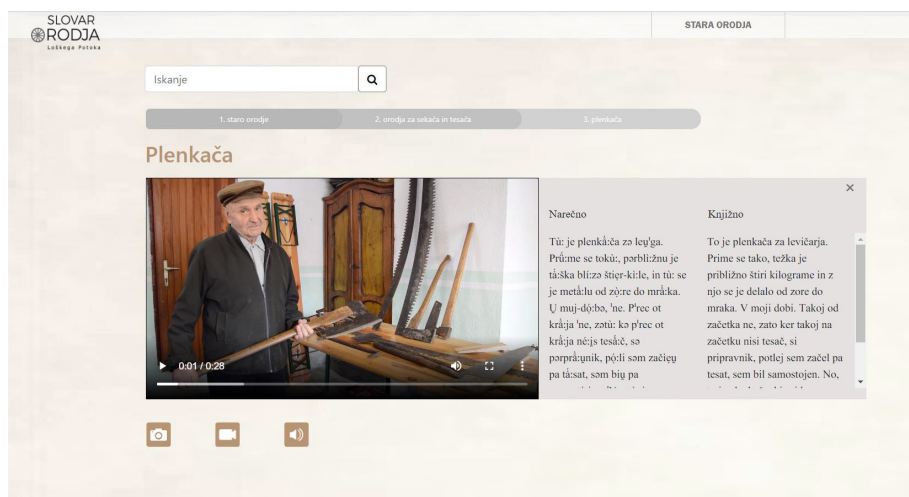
SLOVAR
ORODJA
Loškega Potoka

STARA ORODJA

Iskanje

1. staro orodje
2. orodja za sekača in tesača
3. plenkača

Plenkača

0:01 / 0:28

Narečno

Tù: je plenkâ:ča zə leụ'ga. Prû:me se tokú:, pərbli:žnu je tâ:ška bli:zə štịer-ki:le, in tù: se je metâ:lu od zò:re do mrâ:ka. Ụ muj-dộ:bə, 'ne. P'rec ot krâ:ja 'ne, zətù: kə p'rec ot krâ:ja né:js tesâ:č, sə pərprâ:ụnik, pó:li səm začịeụ pa tâ:sat, səm biụ pa

Knjižno

To je plenkača za levičarja. Prime se tako, težka je približno štiri kilograme in z njo se je delalo od zore do mraka. V moji dobi. Takoj od začetka ne, zato ker takoj na začetku nisi tesač, si pripravnik, potlej sem začel pa tesat, sem bil samostojen. No,